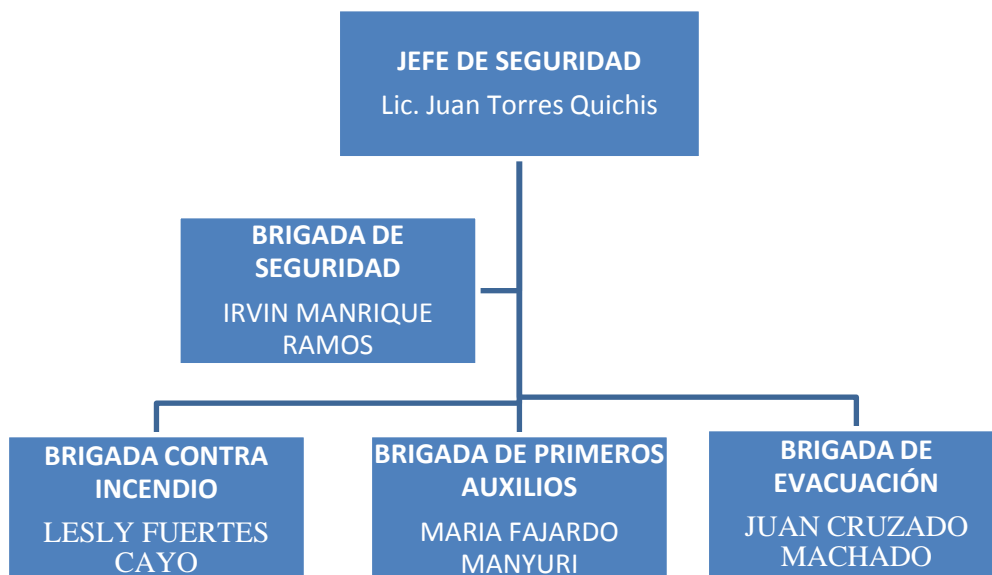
JEFE DE SEGURIDAD
Lic. Juan Torres Quichis

BRIGADA DE SEGURIDAD
IRVIN MANRIQUE RAMOS

BRIGADA CONTRA INCENDIO
LESLY FUERTES CAYO

BRIGADA DE PRIMEROS AUXILIOS
MARIA FAJARDO MANYURI

BRIGADA DE EVACUACIÓN
JUAN CRUZADO MACHADO